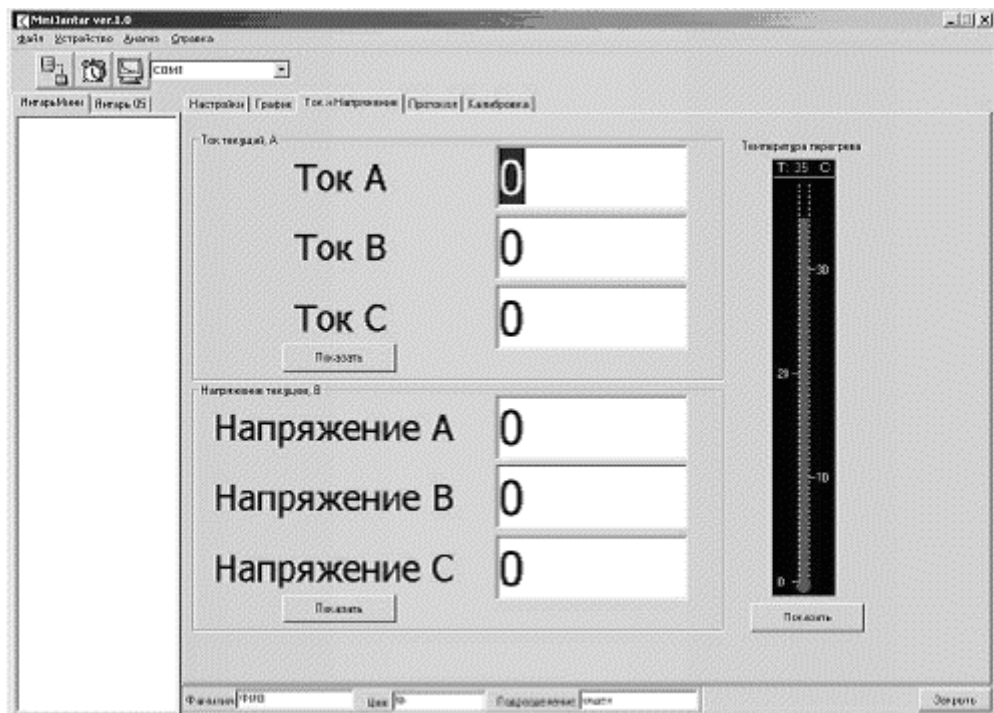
MiniJantar ver.1.0

Файл Устройство Анализ Справка

COM1

ЯнтарьМини Янтарь 05

Настройки График Ток и Напряжение Протокол Калибровка

Ток текущий, А

Ток А 0

Ток В 0

Ток С 0

Показать

Напряжение текущее, В

Напряжение А 0

Напряжение В 0

Напряжение С 0

Показать

Температура перегрева

T: 35 C

30

20

10

0

Показать

Фамилия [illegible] Цех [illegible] Подразделение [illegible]

Закрыть